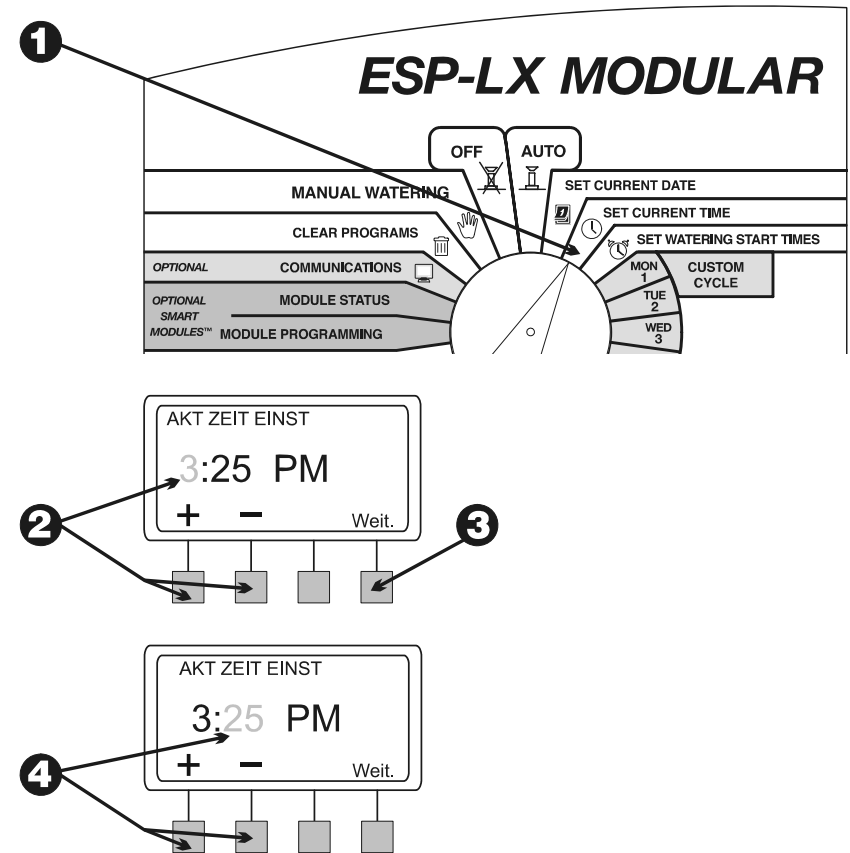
1

ESP-LX MODULAR

OFF

AUTO

MANUAL WATERING

SET CURRENT DATE

SET CURRENT TIME

CLEAR PROGRAMS

SET WATERING START TIMES

OPTIONAL

COMMUNICATIONS

MON 1

CUSTOM CYCLE

OPTIONAL SMART MODULES™

MODULE STATUS

TUE 2

MODULE PROGRAMMING

WED 3

AKT ZEIT EINST
3:25 PM
+ − Weit.

2

3

AKT ZEIT EINST
3:25 PM
+ − Weit.

4